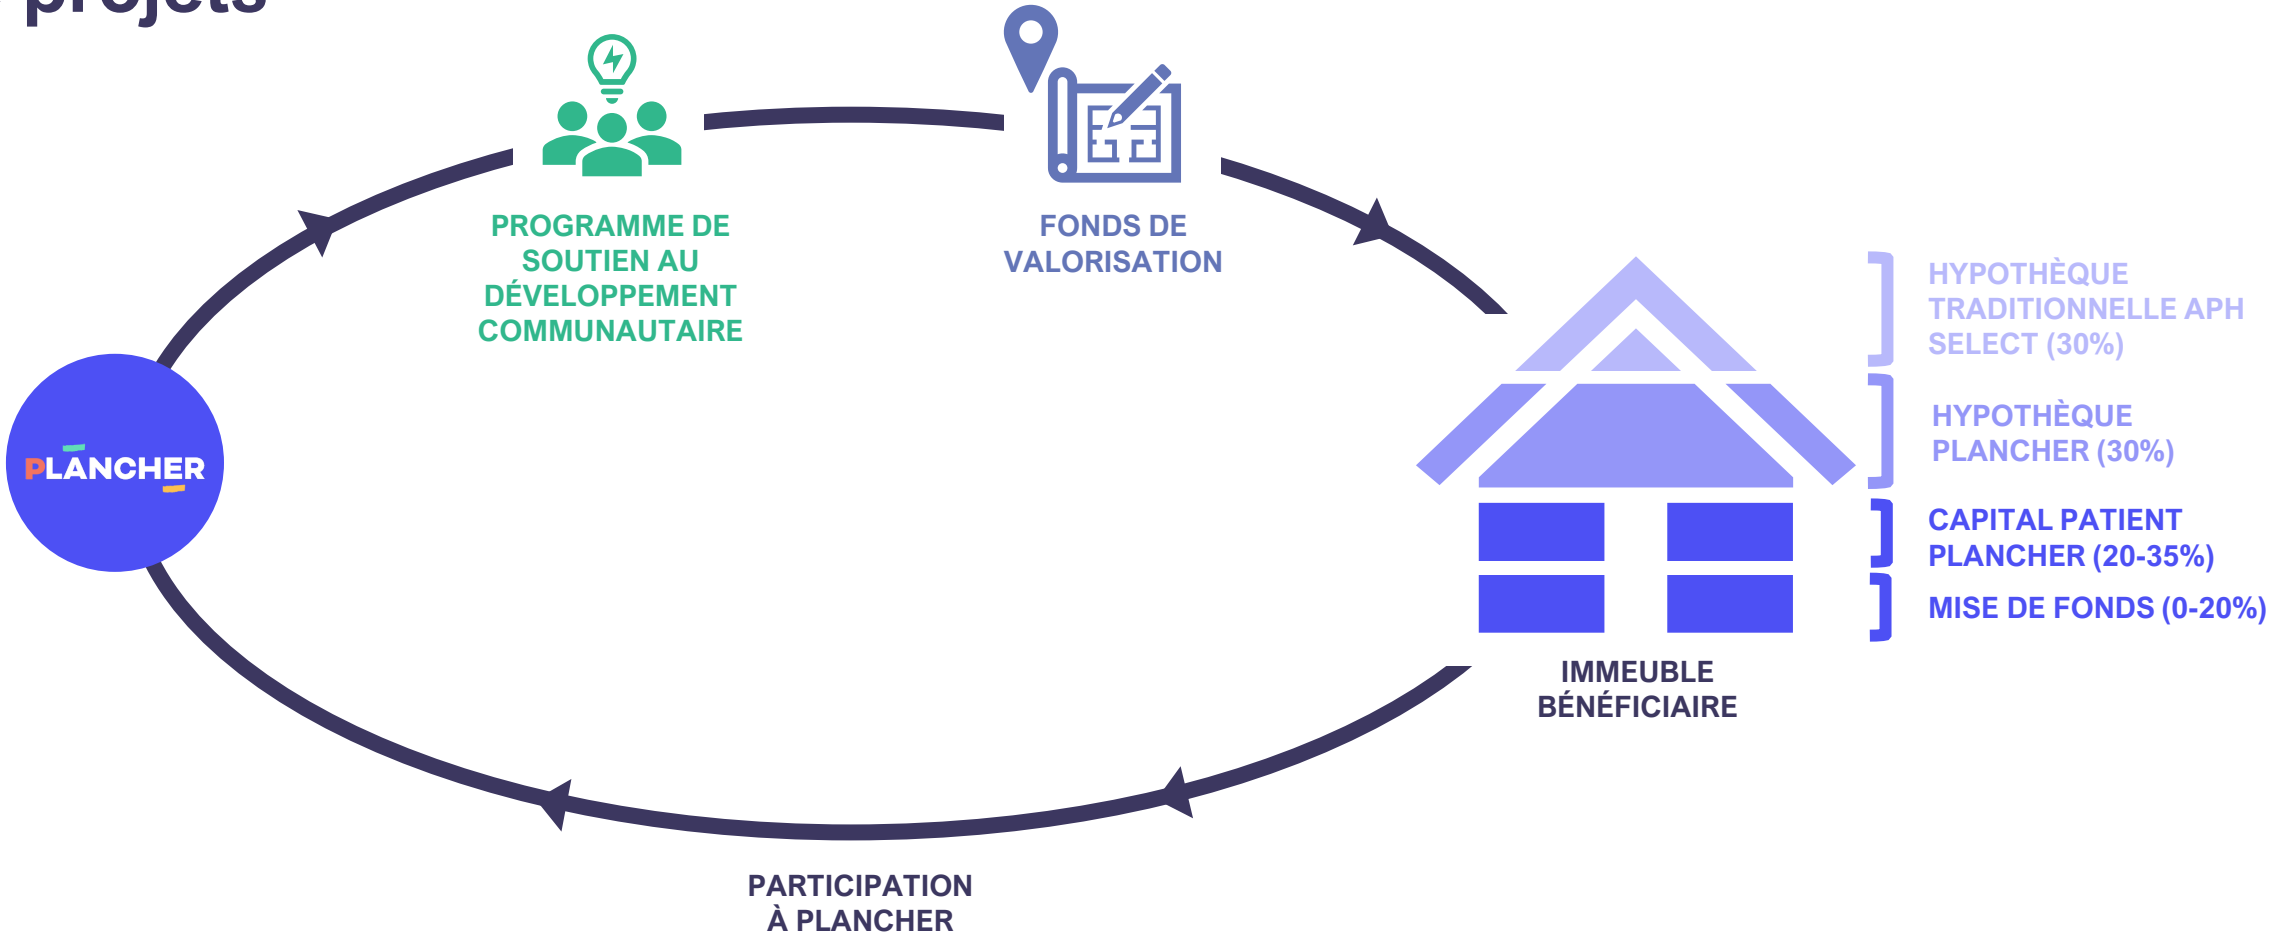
projets

PROGRAMME DE SOUTIEN AU DÉVELOPPEMENT COMMUNAUTAIRE

FONDS DE VALORISATION

PLANCHER

HYPOTHÈQUE TRADITIONNELLE APH SELECT (30%)

HYPOTHÈQUE PLANCHER (30%)

CAPITAL PATIENT PLANCHER (20-35%)

MISE DE FONDS (0-20%)

IMMEUBLE BÉNÉFICIAIRE

PARTICIPATION À PLANCHER